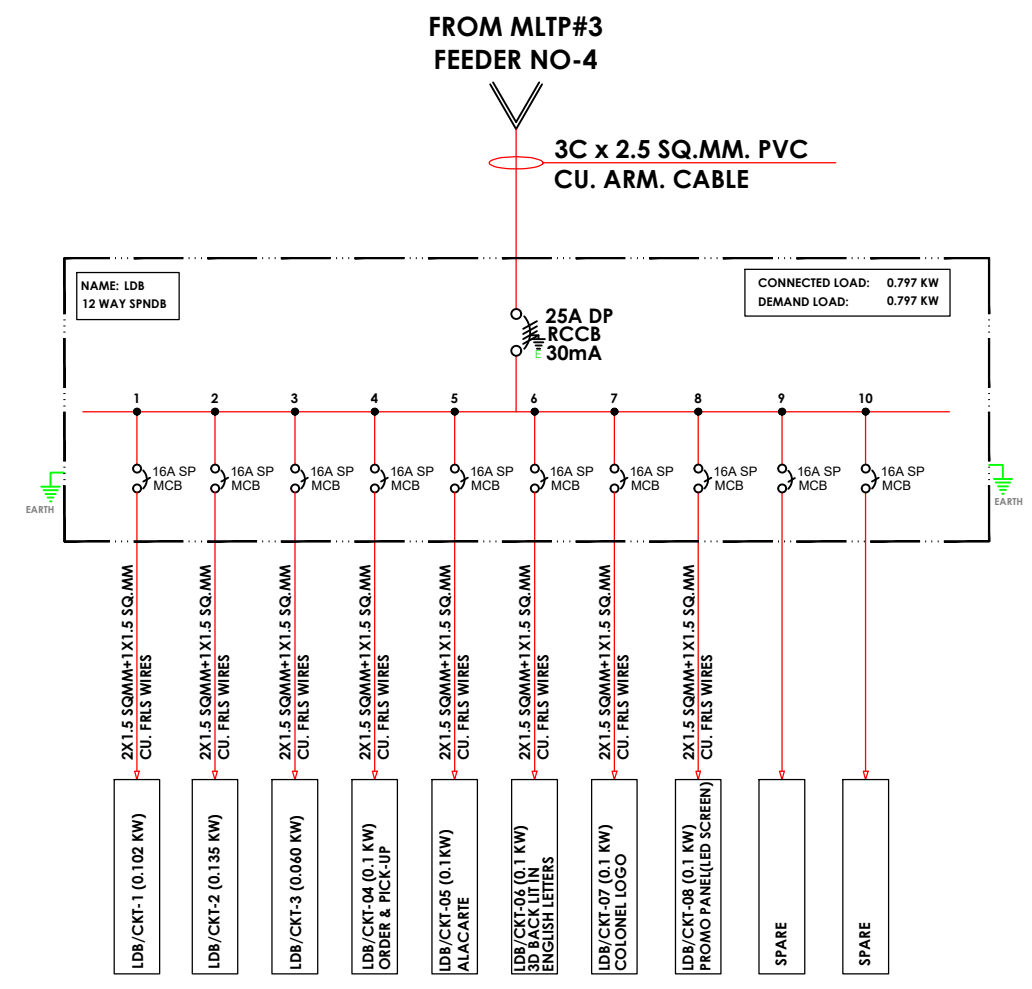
FROM MLTP#3
FEEDER NO-4

3C x 2.5 SQ.MM. PVC
CU. ARM. CABLE

NAME: LDB
12 WAY SPNDB

CONNECTED LOAD: 0.797 KW
DEMAND LOAD: 0.797 KW

25A DP
RCCB
30mA

1 2 3 4 5 6 7 8 9 10

16A SP MCB
16A SP MCB
16A SP MCB
16A SP MCB
16A SP MCB
16A SP MCB
16A SP MCB
16A SP MCB
16A SP MCB
16A SP MCB

EARTH
EARTH

2X1.5 SQMM+1X1.5 SQ.MM CU. FRLS WIRES
2X1.5 SQMM+1X1.5 SQ.MM CU. FRLS WIRES
2X1.5 SQMM+1X1.5 SQ.MM CU. FRLS WIRES
2X1.5 SQMM+1X1.5 SQ.MM CU. FRLS WIRES
2X1.5 SQMM+1X1.5 SQ.MM CU. FRLS WIRES
2X1.5 SQMM+1X1.5 SQ.MM CU. FRLS WIRES
2X1.5 SQMM+1X1.5 SQ.MM CU. FRLS WIRES
2X1.5 SQMM+1X1.5 SQ.MM CU. FRLS WIRES

LDB/CKT-1 (0.102 KW)
LDB/CKT-2 (0.135 KW)
LDB/CKT-3 (0.060 KW)
LDB/CKT-04 (0.1 KW) ORDER & PICK-UP
LDB/CKT-05 (0.1KW) ALACARTE
LDB/CKT-06 (0.1 KW) 3D BACK LIT IN ENGLISH LETTERS
LDB/CKT-07 (0.1 KW) COLONEL LOGO
LDB/CKT-08 (0.1 KW) PROMO PANEL(LED SCREEN)
SPARE
SPARE